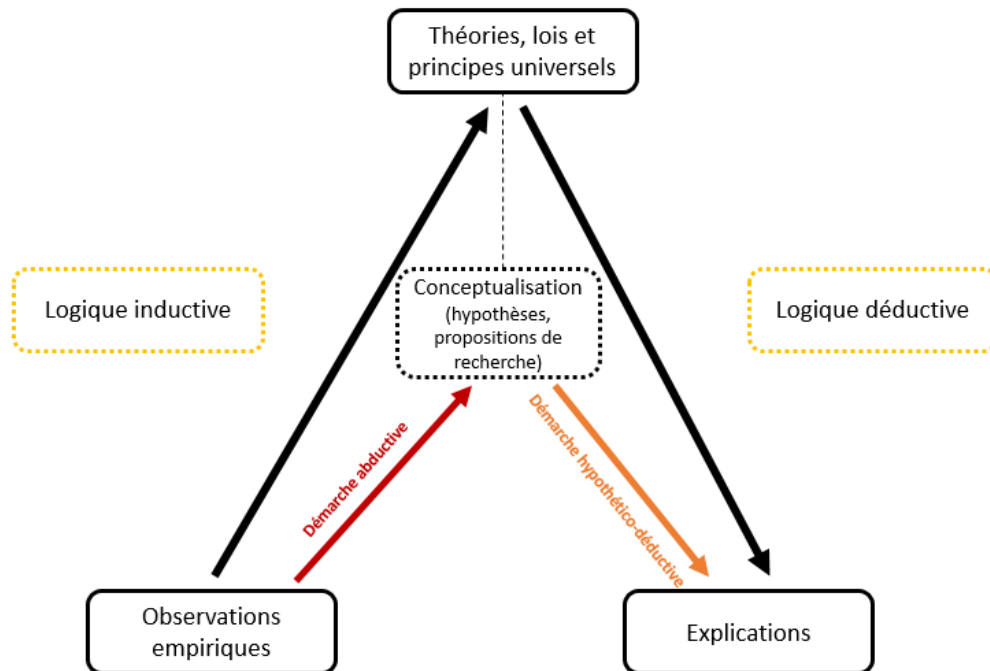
Théories, lois et principes universels

Logique inductive

Conceptualisation (hypothèses, propositions de recherche)

Logique déductive

Démarche abductive

Démarche hypothético-déductive

Observations empiriques

Explications